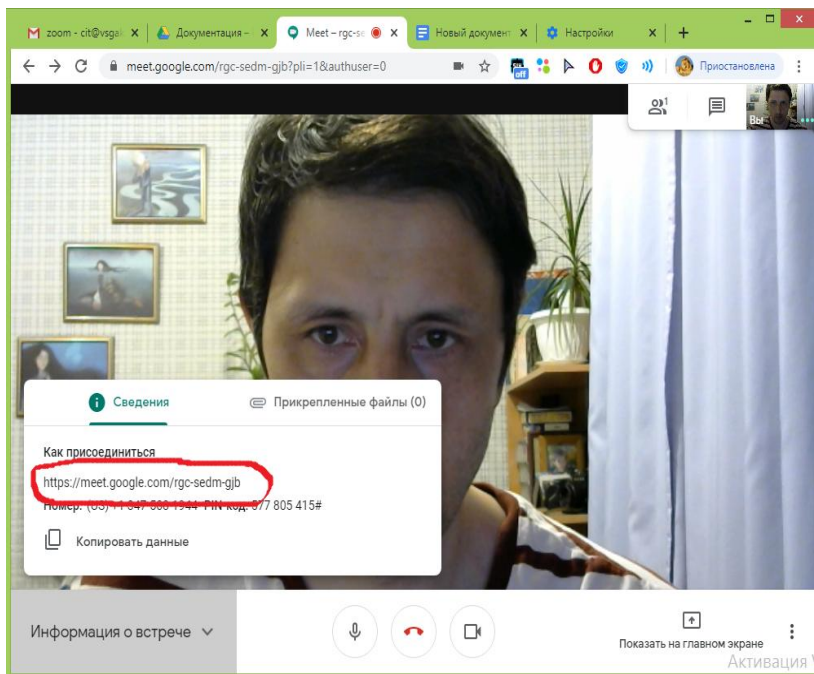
zoom - cit@vsgal ✕ | Документация - ✕ | Meet – rgc-se ✕ | Новый документ ✕ | Настройки ✕ | +

meet.google.com/rgc-sedm-gjb?pli=1&authuser=0

off

Приостановлена

1

Вы

Сведения

Прикрепленные файлы (0)

Как присоединиться

https://meet.google.com/rgc-sedm-gjb

Номер: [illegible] PIN-код: 977 805 415#

Копировать данные

Информация о встрече

Показать на главном экране

Активация